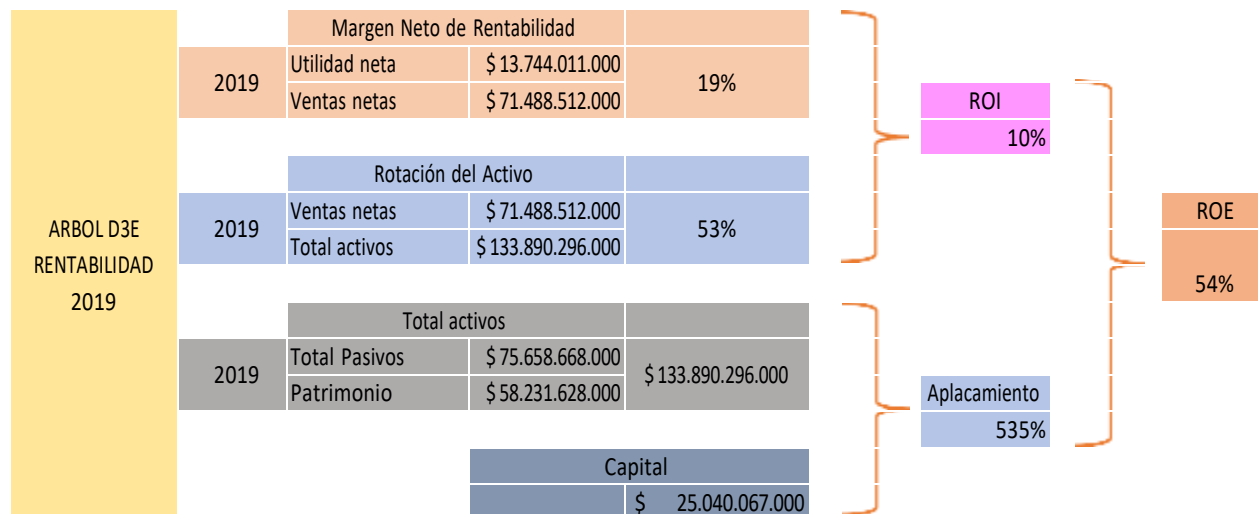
ARBOL D3E RENTABILIDAD 2019

| | Margen Neto de Rentabilidad | | |
|---|---|---|---|
| 2019 | Utilidad neta | $ 13.744.011.000 | 19% |
| | Ventas netas | $ 71.488.512.000 | |

| | Rotación del Activo | | |
|---|---|---|---|
| 2019 | Ventas netas | $ 71.488.512.000 | 53% |
| | Total activos | $ 133.890.296.000 | |

| | Total activos | | |
|---|---|---|---|
| 2019 | Total Pasivos | $ 75.658.668.000 | $ 133.890.296.000 |
| | Patrimonio | $ 58.231.628.000 | |

Capital
$ 25.040.067.000

ROI
10%

Aplacamiento
535%

ROE
54%